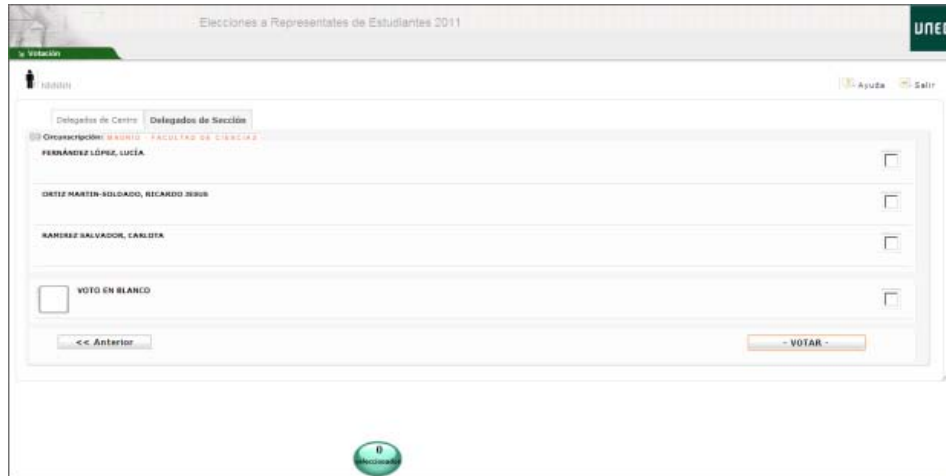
Elecciones a Representantes de Estudiantes 2011

UNED

Votación

ddddd

Ayuda Salir

Delegados de Centro | Delegados de Sección

Circunscripción: MADRID - FACULTAD DE CIENCIAS

FERNÁNDEZ LÓPEZ, LUCÍA

ORTIZ MARTIN-SOLDADO, RICARDO JESUS

RAMIREZ SALVADOR, CARLOTA

VOTO EN BLANCO

<< Anterior

- VOTAR -

0
seleccionados